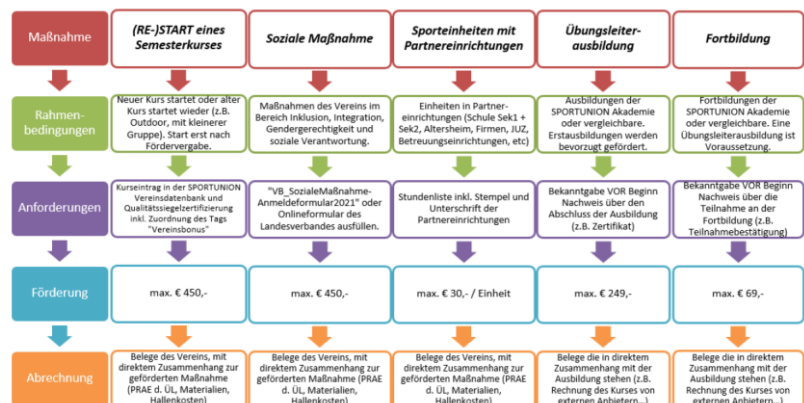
| Maßnahme | (RE-)START eines Semesterkurses | Soziale Maßnahme | Sporteinheiten mit Partnereinrichtungen | Übungsleiterausbildung | Fortbildung |
|---|---|---|---|---|---|
| Rahmenbedingungen | Neuer Kurs startet oder alter Kurs startet wieder (z.B. Outdoor, mit kleinerer Gruppe). Start erst nach Fördervergabe. | Maßnahmen des Vereins im Bereich Inklusion, Integration, Gendergerechtigkeit und soziale Verantwortung. | Einheiten in Partnereinrichtungen (Schule Sek1 + Sek2, Altersheim, Firmen, JUZ, Betreuungseinrichtungen, etc) | Ausbildungen der SPORTUNION Akademie oder vergleichbare. Erstausbildungen werden bevorzugt gefördert. | Fortbildungen der SPORTUNION Akademie oder vergleichbare. Eine Übungsleiterausbildung ist Voraussetzung. |
| Anforderungen | Kurseintrag in der SPORTUNION Vereinsdatenbank und Qualitätssiegelzertifizierung inkl. Zuordnung des Tags "Vereinsbonus" | "VB_SozialeMaßnahme-Anmeldeformular2021" oder Onlineformular des Landesverbandes ausfüllen. | Stundenliste inkl. Stempel und Unterschrift der Partnereinrichtungen | Bekanntgabe VOR Beginn Nachweis über den Abschluss der Ausbildung (z.B. Zertifikat) | Bekanntgabe VOR Beginn Nachweis über die Teilnahme an der Fortbildung (z.B. Teilnahmebestätigung) |
| Förderung | max. € 450,- | max. € 450,- | max. € 30,- / Einheit | max. € 249,- | max. € 69,- |
| Abrechnung | Belege des Vereins, mit direktem Zusammenhang zur geförderten Maßnahme (PRAE d. ÜL, Materialien, Hallenkosten) | Belege des Vereins, mit direktem Zusammenhang zur geförderten Maßnahme (PRAE d. ÜL, Materialien, Hallenkosten) | Belege des Vereins, mit direktem Zusammenhang zur geförderten Maßnahme (PRAE d. ÜL, Materialien, Hallenkosten) | Belege die in direktem Zusammenhang mit der Ausbildung stehen (z.B. Rechnung des Kurses von externen Anbietern...) | Belege die in direktem Zusammenhang mit der Ausbildung stehen (z.B. Rechnung des Kurses von externen Anbietern...) |